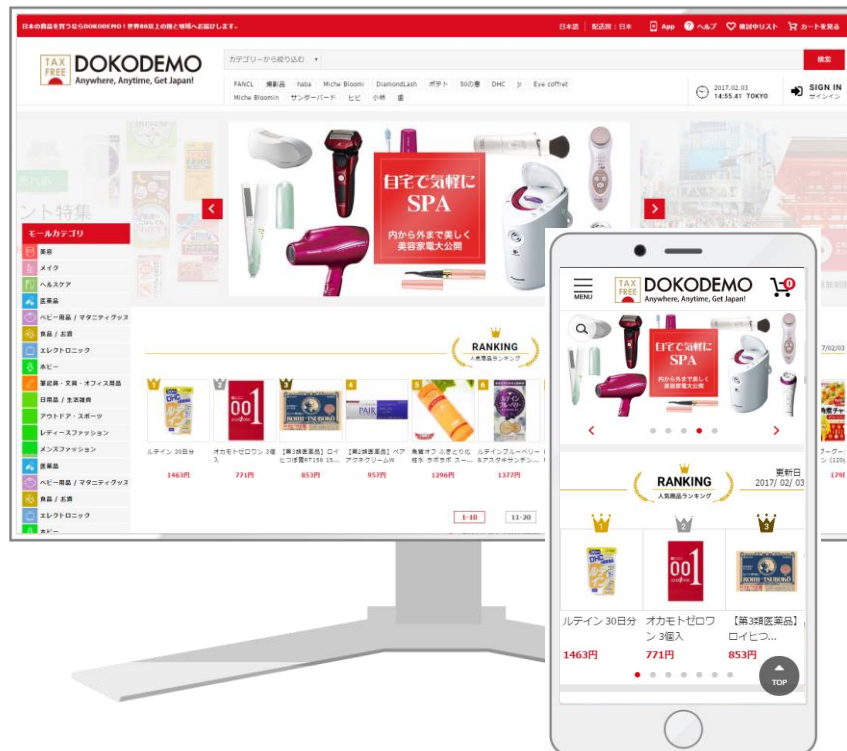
日本の商品を買うならDOKODEMO！世界80以上の国と地域へお届けします。

日本語 | 配送国：日本 App ヘルプ 検討中リスト カートを見る

TAX FREE DOKODEMO Anywhere, Anytime, Get Japan!

カテゴリーから絞り込む 検索

FANCL 美顔器 haba Miche Bloomi DiamondLash ポテチ 50の恵 DHC Jr Eye coffret Miche Bloomin サンダーバード ヒビ 小林 菌

2017.02.03 14:55:41 TOKYO

SIGN IN サインイン

ント特集

自宅で気軽にSPA 内から外まで美しく 美容家電大公開

モールカテゴリ
美容
メイク
ヘルスケア
医薬品
ベビー用品 / マタニティグッズ
食品 / お酒
エレクトロニック
ホビー
家庭用・文具・オフィス用品
日用品 / 生活雑貨
アウトドア・スポーツ
レディースファッション
メンズファッション
医薬品
ベビー用品 / マタニティグッズ
食品 / お酒
エレクトロニック
ホビー

RANKING 人気商品ランキング

ルテイン 30日分 1463円
オカモトゼロワン 3個入 771円
【第3類医薬品】ロイヒつぼ膏RT156 15... 853円
【第2類医薬品】ペア アクネクリームW 957円
角質オフ ふきとり化粧水 ラボラボ スー... 1296円
ルテインブルーベリー &アスタキサンチン... 1377円

1-10 11-20

MENU TAX FREE DOKODEMO Anywhere, Anytime, Get Japan! 0

自宅で気軽にSPA 内から外まで美しく 美容家電大公開

RANKING 人気商品ランキング

更新日 2017/ 02/ 03

ルテイン 30日分 1463円
オカモトゼロワン 3個入 771円
【第3類医薬品】ロイヒつ... 853円

TOP